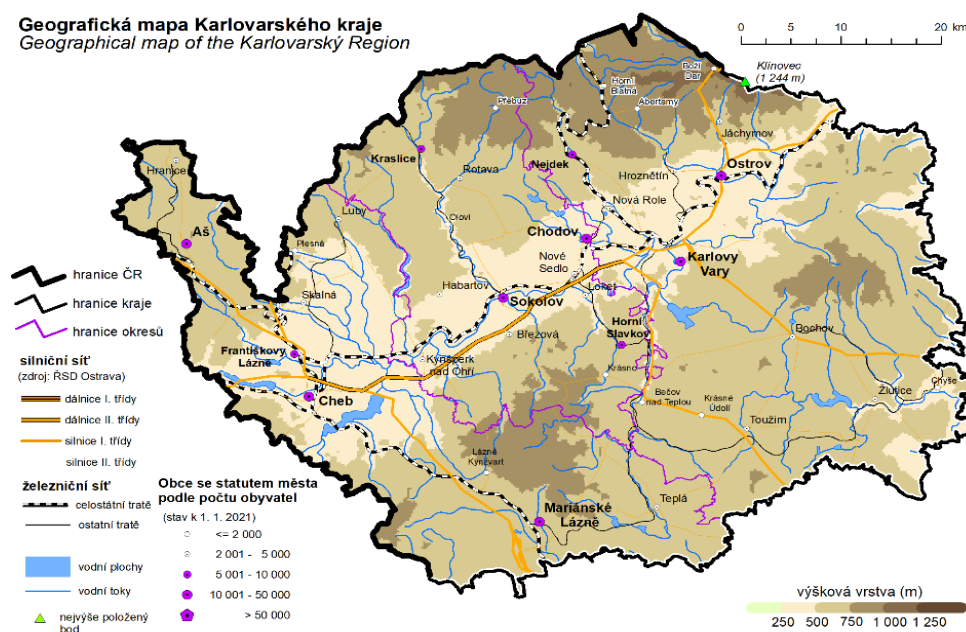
Geografická mapa Karlovarského kraje
Geographical map of the Karlovarský Region

0 5 10 20 km

Klínovec
(1 244 m)

Boží Dar
Horní Blatná
Abertamy
Přebuz
Jáchymov
Kraslice
Nejdek
Ostrov
Rotava
Hroznětín
Hranice
Nová Role
Luby
Oloví
Aš
Chodov
Plesná
Nové Sedlo
Karlovy Vary
Habartov
Skalná
Sokolov
Loket
Horní Slavkov
Březová
Bochov
Františkovy Lázně
Kynšperk nad Ohří
Krásno
Žlutice
Chyše
Cheb
Bečov nad Teplou
Krásné Údolí
Toužim
Lázně Kynžvart
Teplá
Mariánské Lázně

hranice ČR
hranice kraje
hranice okresů

silniční síť
(zdroj: ŘSD Ostrava)
dálnice I. třídy
dálnice II. třídy
silnice I. třídy
silnice II. třídy

železniční síť
celostátní tratě
ostatní tratě

vodní plochy
vodní toky
nejvýše položený bod

Obce se statutem města podle počtu obyvatel
(stav k 1. 1. 2021)
<= 2 000
2 001 - 5 000
5 001 - 10 000
10 001 - 50 000
> 50 000

výšková vrstva (m)
250 500 750 1 000 1 250